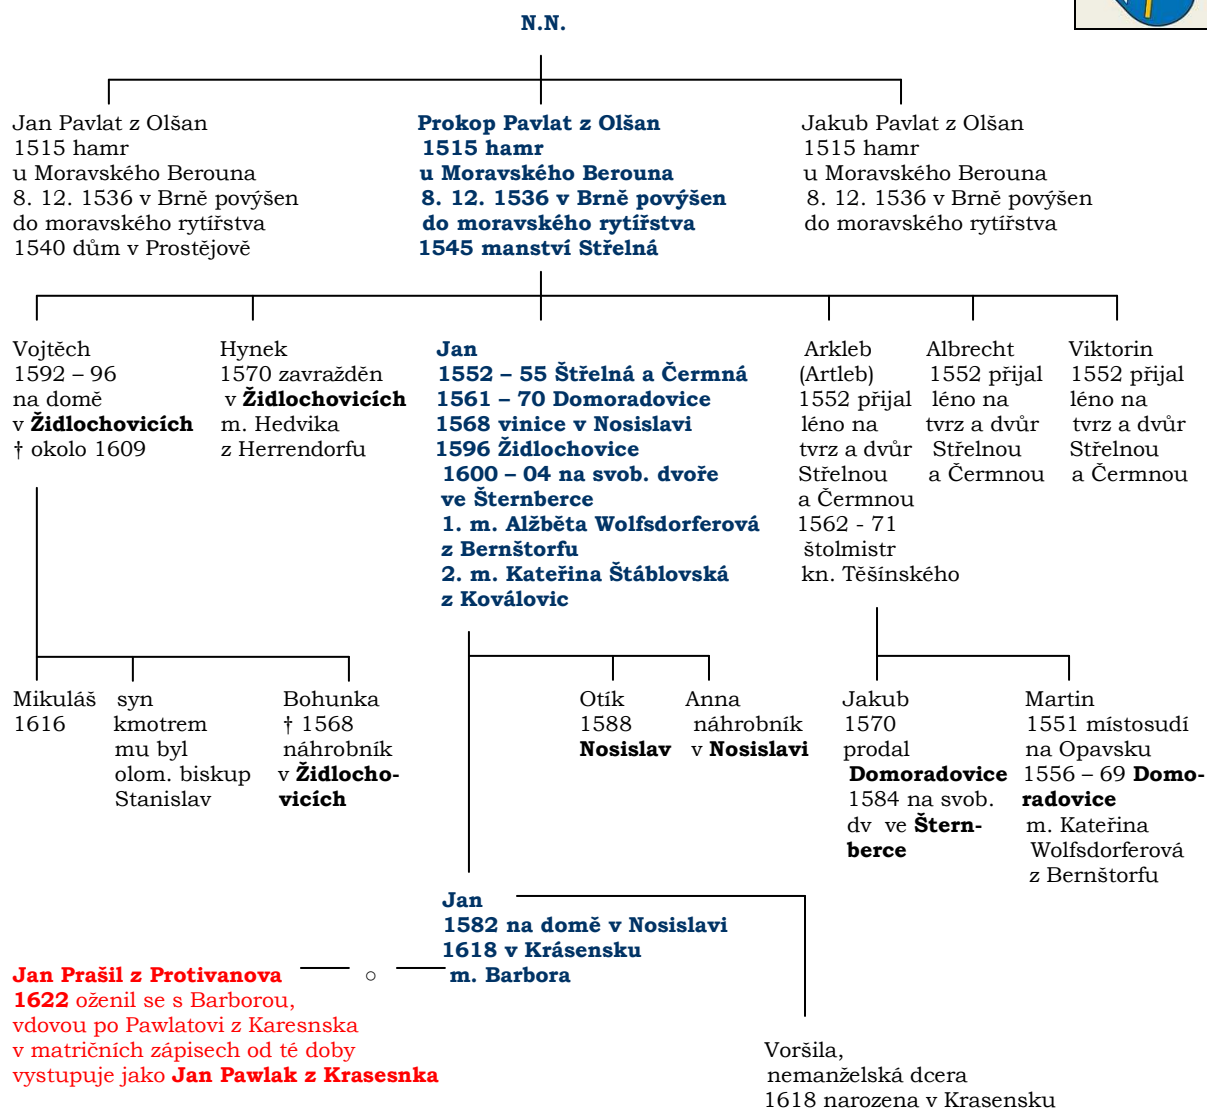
N.N.

Jan Pavlat z Olšan
1515 hamr
u Moravského Berouna
8. 12. 1536 v Brně povýšen
do moravského rytířstva
1540 dům v Prostějově

Prokop Pavlat z Olšan
1515 hamr
u Moravského Berouna
8. 12. 1536 v Brně povýšen
do moravského rytířstva
1545 manství Střelná

Jakub Pavlat z Olšan
1515 hamr
u Moravského Berouna
8. 12. 1536 v Brně povýšen
do moravského rytířstva

Vojtěch
1592 – 96
na domě
v **Židlochovicích**
† okolo 1609

Hynek
1570 zavražděn
v **Židlochovicích**
m. Hedvika
z Herrendorfu

Jan
1552 – 55 Střelná a Čermná
1561 – 70 Domoradovice
1568 vinice v Nosislavi
1596 Židlochovice
1600 – 04 na svob. dvoře
ve Šternberce
1. m. Alžběta Wolfsdorferová
z Bernštorfu
2. m. Kateřina Štáblovská
z Koválovic

Arkleb
(Artleb)
1552 přijal
léno na
tvrz a dvůr
Střelnou
a Čermnou
1562 - 71
štolmistr
kn. Těšínského

Albrecht
1552 přijal
léno na
tvrz a dvůr
Střelnou
a Čermnou

Viktorin
1552 přijal
léno na
tvrz a dvůr
Střelnou
a Čermnou

Mikuláš
1616

syn
kmotrem
mu byl
olom. biskup
Stanislav

Bohunka
† 1568
náhrobník
v **Židlochovicích**

Otík
1588
**Nosislav**

Anna
náhrobník
v **Nosislavi**

Jakub
1570
prodal
**Domoradovice**
1584 na svob.
dv ve **Šternberce**

Martin
1551 místosudí
na Opavsku
1556 – 69 **Domoradovice**
m. Kateřina
Wolfsdorferová
z Bernštorfu

Jan
1582 na domě v Nosislavi
1618 v Krásensku
m. Barbora

**Jan Prašil z Protivanova**
**1622** oženil se s Barborou,
vdovou po Pawlatovi z Karesnska
v matričních zápisech od té doby
vystupuje jako **Jan Pawlak z Krasesnka**

○

Voršila,
nemanželská dcera
1618 narozena v Krasensku